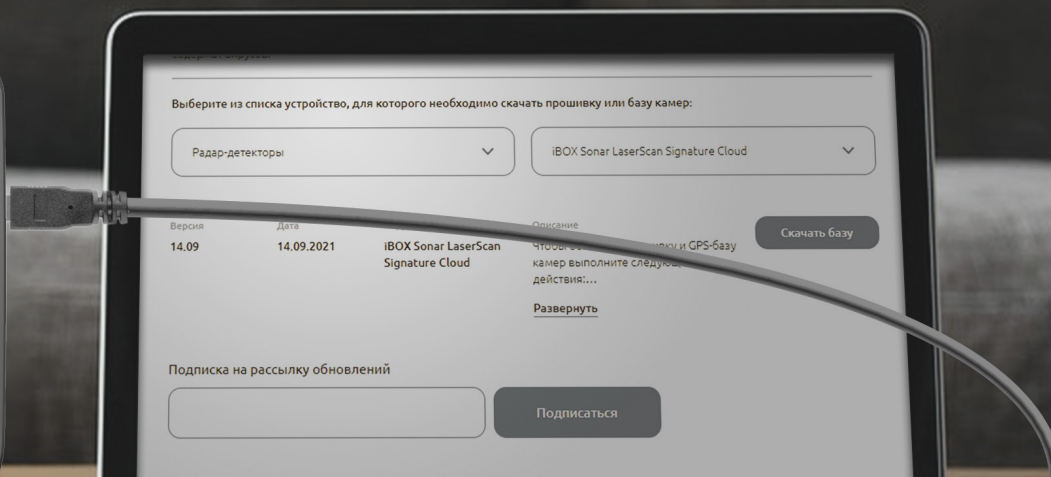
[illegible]

Выберите из списка устройство, для которого необходимо скачать прошивку или базу камер:

Радар-детекторы

iBOX Sonar LaserScan Signature Cloud

Версия
14.09

Дата
14.09.2021

iBOX Sonar LaserScan Signature Cloud

Описание
Чтобы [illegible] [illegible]вку и GPS-базу камер выполните следую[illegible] действия:...

Развернуть

Скачать базу

Подписка на рассылку обновлений

Подписаться